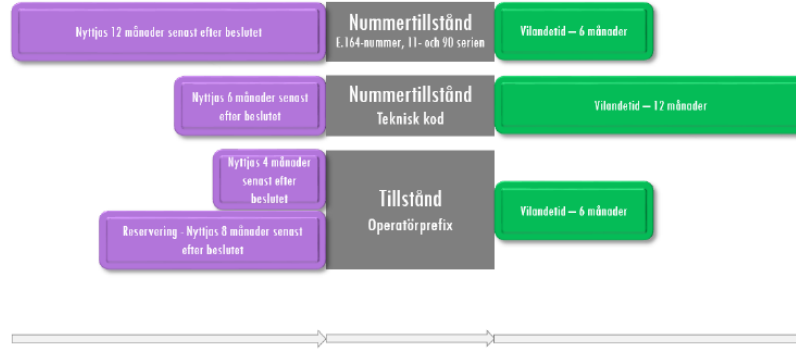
Nyttjas 12 månader senast efter beslutet

Nummertillstånd
E.164-nummer, 11- och 90 serien

Vilandetid – 6 månader

Nyttjas 6 månader senast efter beslutet

Nummertillstånd
Teknisk kod

Vilandetid – 12 månader

Nyttjas 4 månader senast efter beslutet

Reservering - Nyttjas 8 månader senast efter beslutet

Tillstånd
Operatörprefix

Vilandetid – 6 månader